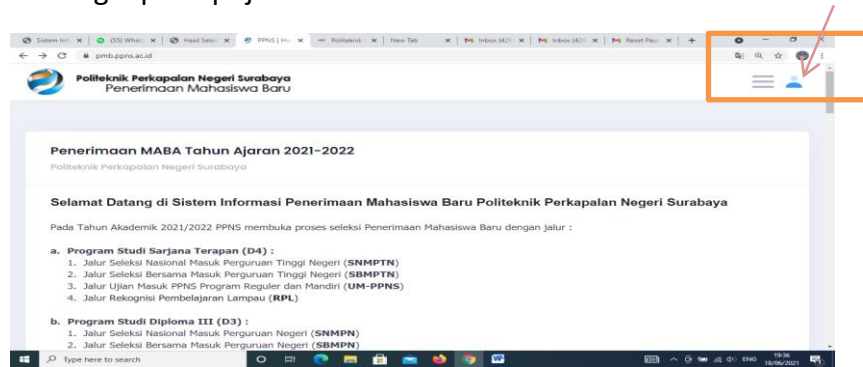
Sistem Info | (55) What | Hasil Selek | PPNS | Ho | Politeknik | New Tab | Inbox (42) | Inbox (42) | Reset Pass

pmb.ppns.ac.id

Politeknik Perkapalan Negeri Surabaya
Penerimaan Mahasiswa Baru

Penerimaan MABA Tahun Ajaran 2021-2022

Politeknik Perkapalan Negeri Surabaya

Selamat Datang di Sistem Informasi Penerimaan Mahasiswa Baru Politeknik Perkapalan Negeri Surabaya

Pada Tahun Akademik 2021/2022 PPNS membuka proses seleksi Penerimaan Mahasiswa Baru dengan jalur :

a. Program Studi Sarjana Terapan (D4) :
1. Jalur Seleksi Nasional Masuk Perguruan Tinggi Negeri (SNMPTN)
2. Jalur Seleksi Bersama Masuk Perguruan Tinggi Negeri (SBMPTN)
3. Jalur Ujian Masuk PPNS Program Reguler dan Mandiri (UM-PPNS)
4. Jalur Rekognisi Pembelajaran Lampau (RPL)

b. Program Studi Diploma III (D3) :
1. Jalur Seleksi Nasional Masuk Perguruan Negeri (SNMPN)
2. Jalur Seleksi Bersama Masuk Perguruan Negeri (SBMPN)

Type here to search

ENG 19:36 18/06/2021